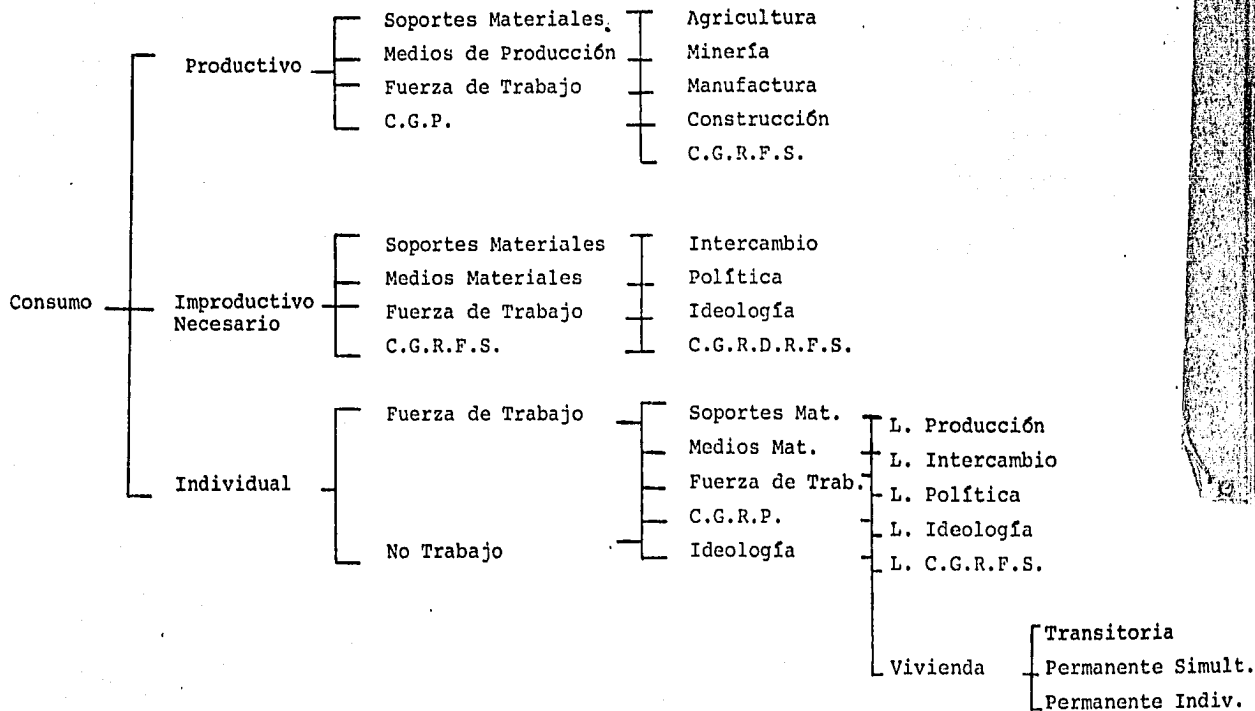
Consumo

Productivo

Soportes Materiales
Medios de Producción
Fuerza de Trabajo
C.G.P.

Agricultura
Minería
Manufactura
Construcción
C.G.R.F.S.

Improductivo Necesario

Soportes Materiales
Medios Materiales
Fuerza de Trabajo
C.G.R.F.S.

Intercambio
Política
Ideología
C.G.R.D.R.F.S.

Individual

Fuerza de Trabajo
No Trabajo

Soportes Mat.
Medios Mat.
Fuerza de Trab.
C.G.R.P.
Ideología

L. Producción
L. Intercambio
L. Política
L. Ideología
L. C.G.R.F.S.
Vivienda

Transitoria
Permanente Simult.
Permanente Indiv.